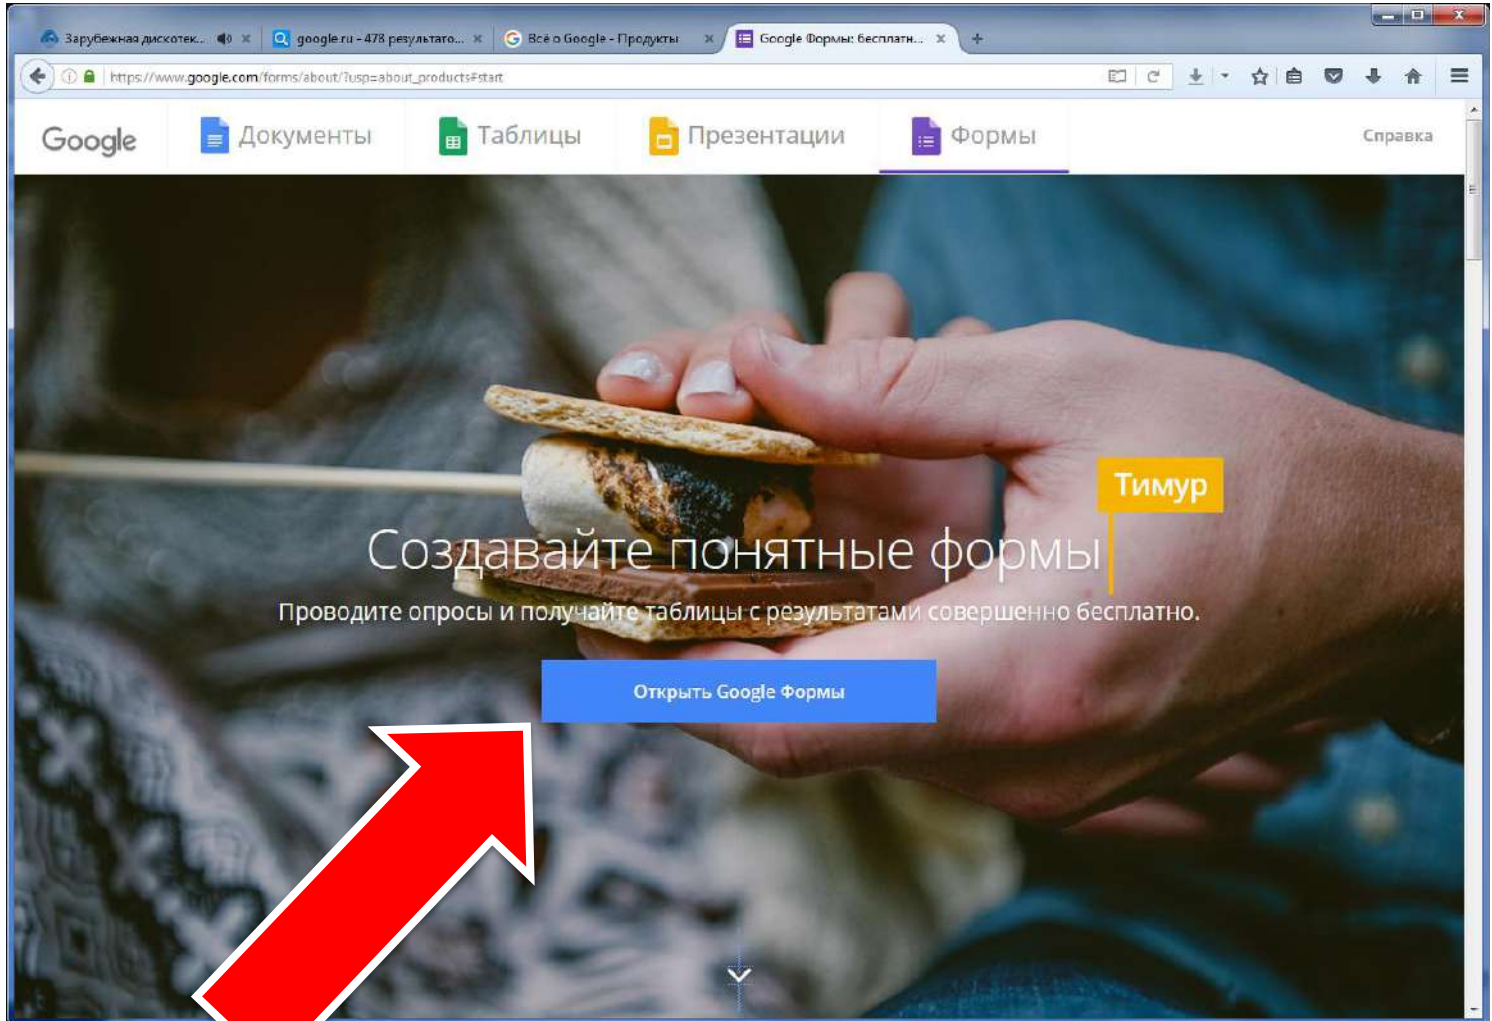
Зарубежная дискотек... × google.ru - 478 результато... × Всё о Google - Продукты × Google Формы: бесплатн... × +

https://www.google.com/forms/about/?usp=about_products#start

Google Документы Таблицы Презентации Формы Справка

Тимур

Создавайте понятные формы

Проводите опросы и получайте таблицы с результатами совершенно бесплатно.

Открыть Google Формы